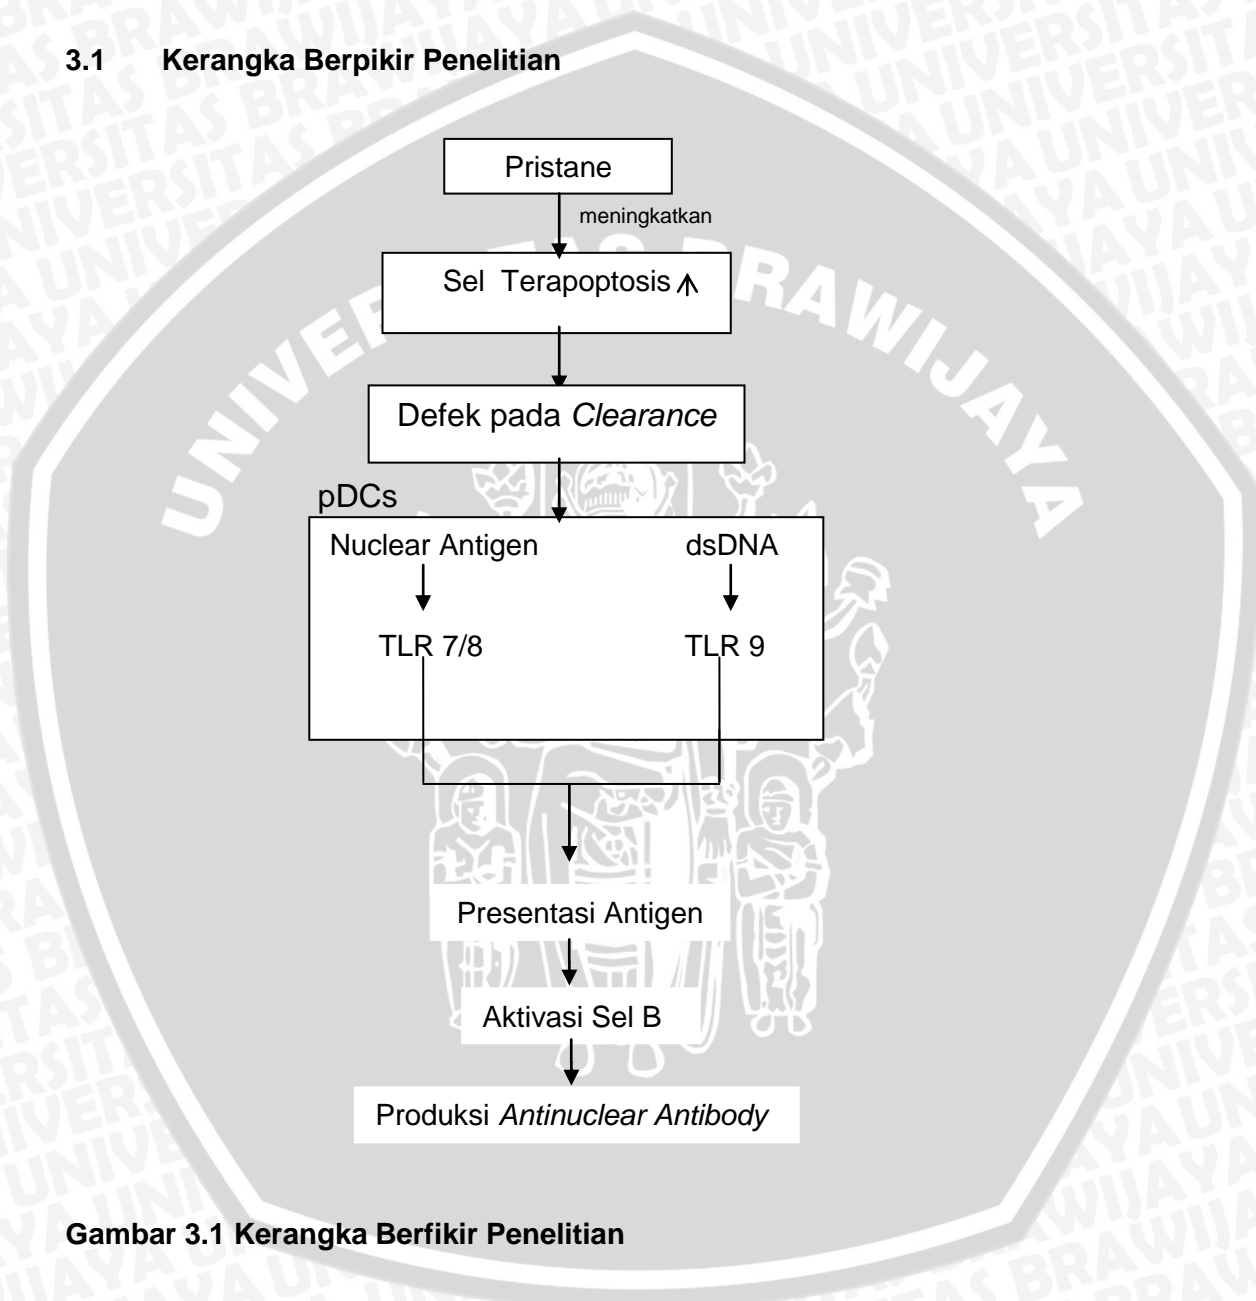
3.1 Kerangka Berpikir Penelitian

Pristane

meningkatkan

Sel Terapoptosis ↑

Defek pada *Clearance*

pDCs

Nuclear Antigen

dsDNA

TLR 7/8

TLR 9

Presentasi Antigen

Aktivasi Sel B

Produksi *Antinuclear Antibody*

Gambar 3.1 Kerangka Berfikir Penelitian